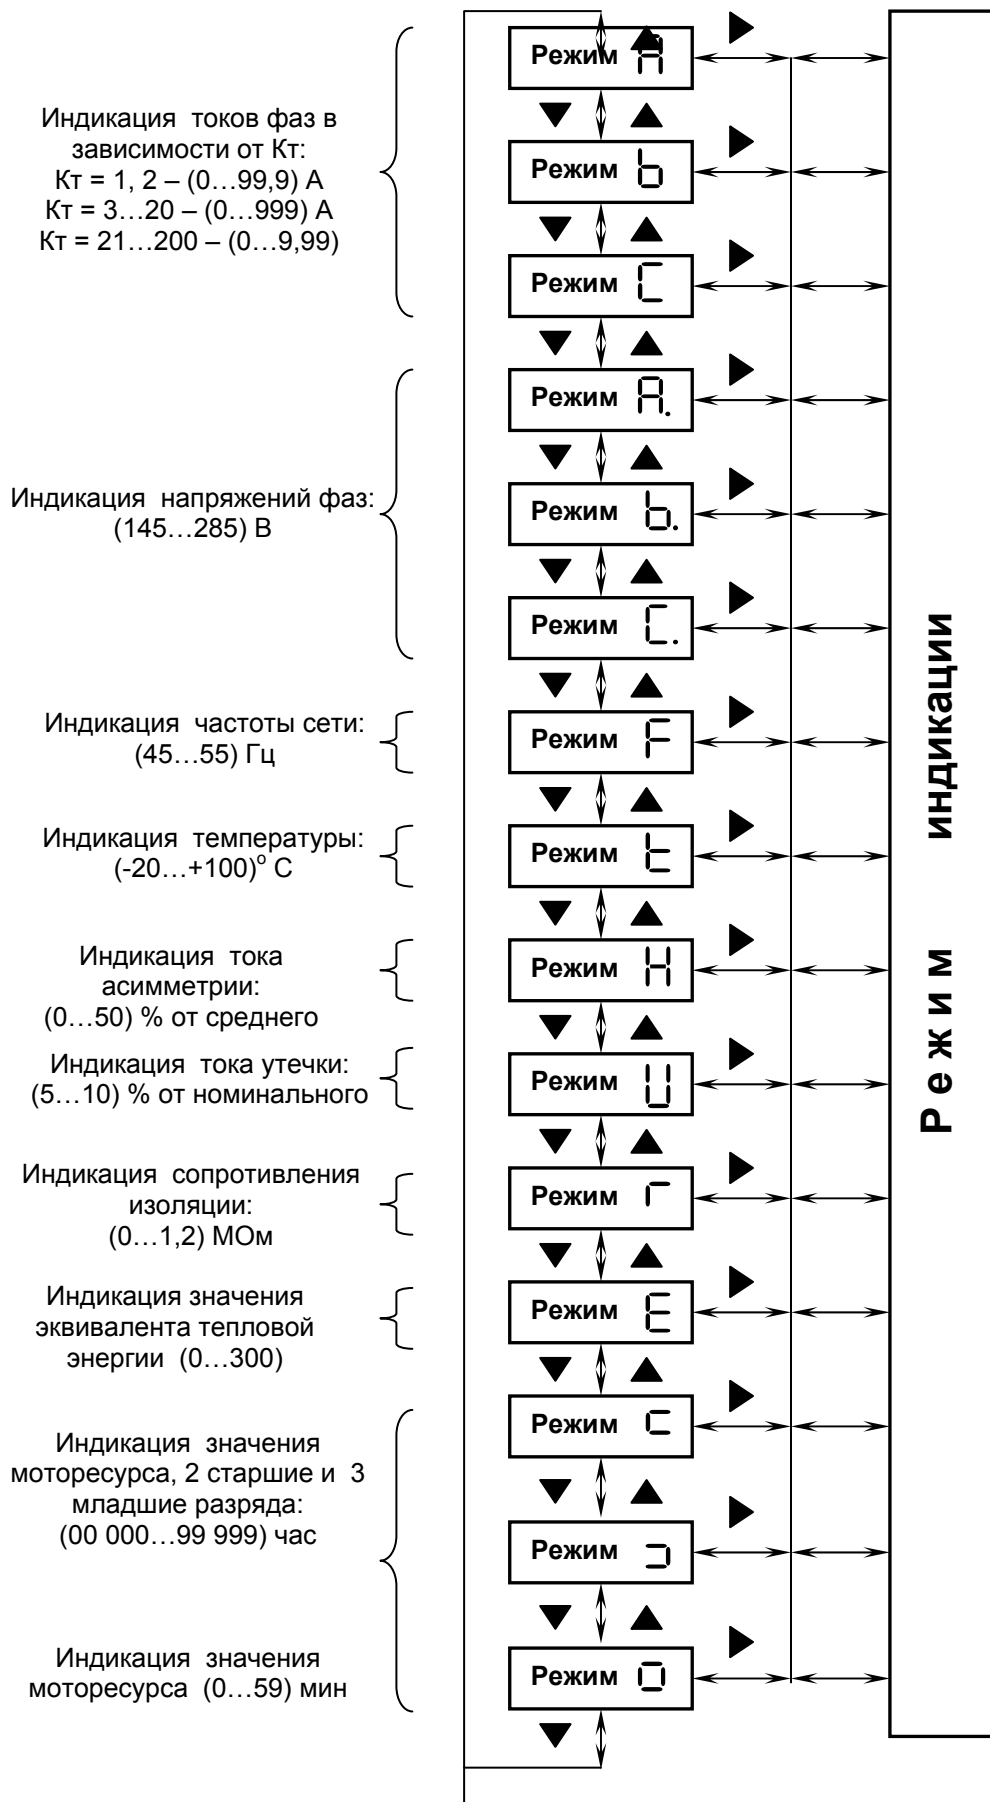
Индикация токов фаз в зависимости от Кт:
Кт = 1, 2 – (0…99,9) А
Кт = 3…20 – (0…999) А
Кт = 21…200 – (0…9,99)

Режим A
Режим b
Режим C

Индикация напряжений фаз: (145…285) В

Режим A.
Режим b.
Режим C.

Индикация частоты сети: (45…55) Гц

Режим F

Индикация температуры: (-20…+100)$^{\circ}$ С

Режим t

Индикация тока асимметрии: (0…50) % от среднего

Режим H

Индикация тока утечки: (5…10) % от номинального

Режим U

Индикация сопротивления изоляции: (0…1,2) МОм

Режим r

Индикация значения эквивалента тепловой энергии (0…300)

Режим E

Индикация значения моторесурса, 2 старшие и 3 младшие разряда: (00 000…99 999) час

Режим C
Режим ⊐

Индикация значения моторесурса (0…59) мин

Режим O

Режим индикации